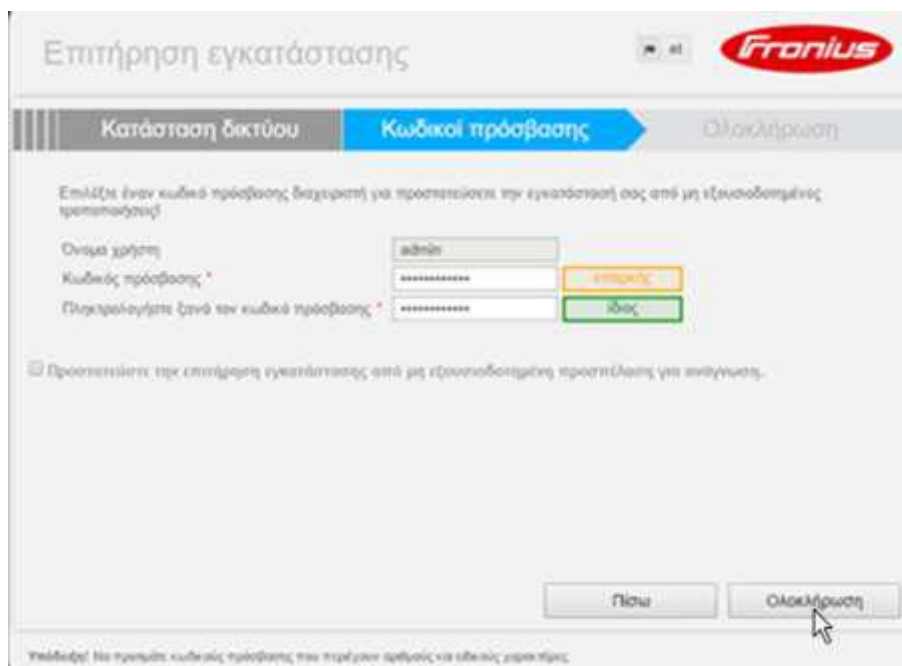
Επιτήρηση εγκατάστασης

el

Fronius

Κατάσταση δικτύου

Κωδικοί πρόσβασης

Ολοκλήρωση

Επιλέξτε έναν κωδικό πρόσβασης διαχειριστή για προστατεύσετε την εγκατάστασή σας από μη εξουσιοδοτημένες τροποποιήσεις!

Όνομα χρήστη | admin

Κωδικός πρόσβασης * | ••••••••••••• | επαρκής

Πληκτρολογήστε ξανά τον κωδικό πρόσβασης * | ••••••••••••• | ίδιος

Προστατεύστε την επιτήρηση εγκατάστασης από μη εξουσιοδοτημένη πρόσβαση για ανάγνωση.

Πίσω

Ολοκλήρωση

Υπόδειξη! Να προτιμάτε κωδικούς πρόσβασης που περιέχουν αριθμούς και ειδικούς χαρακτήρες.